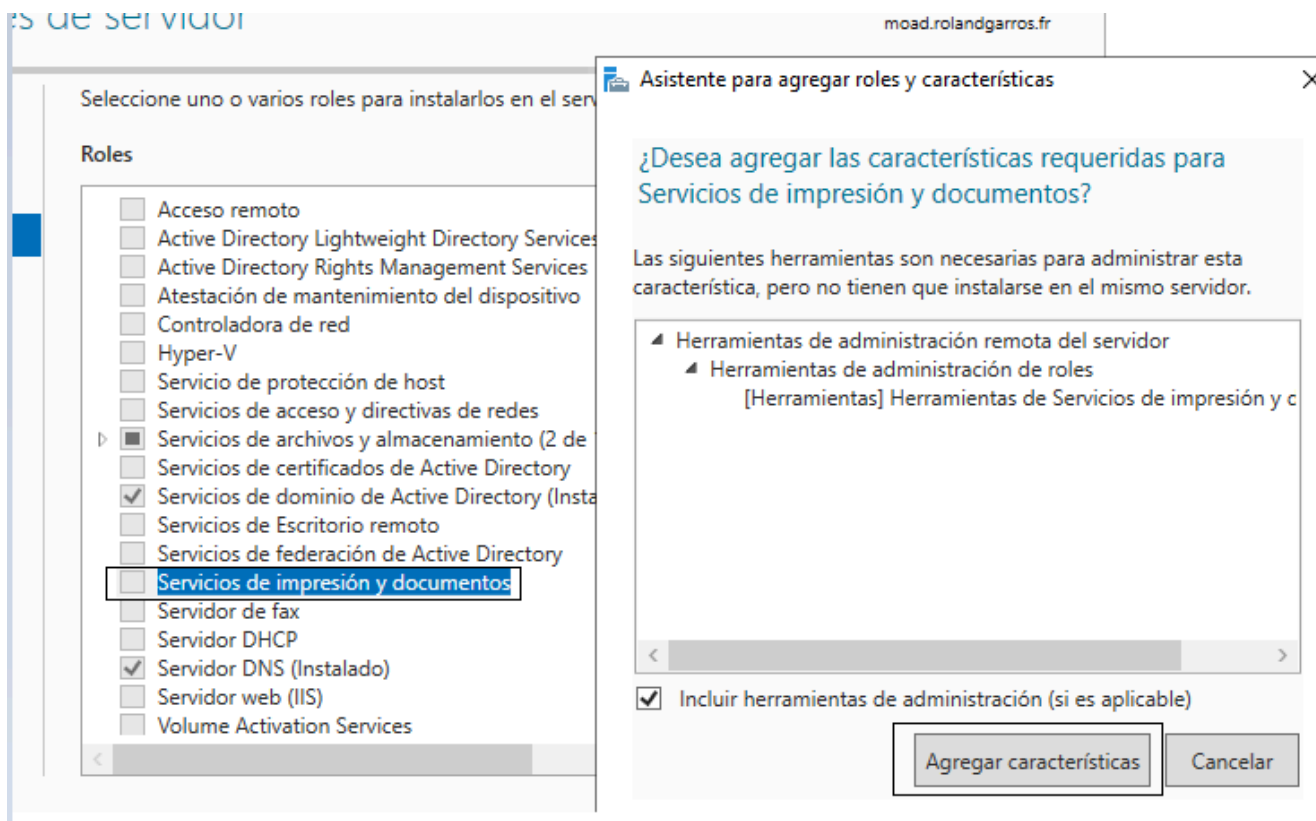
es de servidor

moad.rolandgarros.fr

Seleccione uno o varios roles para instalarlos en el serv

Roles

Acceso remoto
Active Directory Lightweight Directory Services
Active Directory Rights Management Services
Atestación de mantenimiento del dispositivo
Controladora de red
Hyper-V
Servicio de protección de host
Servicios de acceso y directivas de redes
Servicios de archivos y almacenamiento (2 de
Servicios de certificados de Active Directory
Servicios de dominio de Active Directory (Insta
Servicios de Escritorio remoto
Servicios de federación de Active Directory
Servicios de impresión y documentos
Servidor de fax
Servidor DHCP
Servidor DNS (Instalado)
Servidor web (IIS)
Volume Activation Services

Asistente para agregar roles y características

¿Desea agregar las características requeridas para Servicios de impresión y documentos?

Las siguientes herramientas son necesarias para administrar esta característica, pero no tienen que instalarse en el mismo servidor.

Herramientas de administración remota del servidor
Herramientas de administración de roles
[Herramientas] Herramientas de Servicios de impresión y c

Incluir herramientas de administración (si es aplicable)

Agregar características
Cancelar